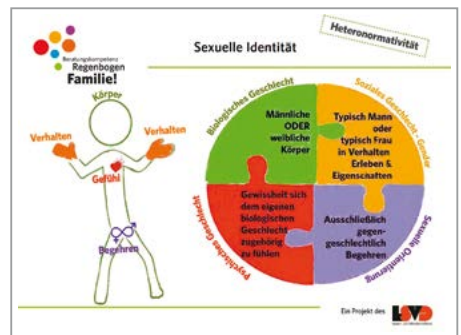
Beratungskompetenz Regenbogen Familie!

Sexuelle Identität

Heteronormativität

Körper

Verhalten

Verhalten

Gefühl

Begehren

Biologisches Geschlecht

Männliche ODER weibliche Körper

Soziales Geschlecht - Gender

Typisch Mann oder typisch Frau in Verhalten Erleben & Eigenschaften

Psychisches Geschlecht

Gewissheit sich dem eigenen biologischen Geschlecht zugehörig zu fühlen

Sexuelle Orientierung

Ausschließlich gegengeschlechtlich Begehren

Ein Projekt des LSVD